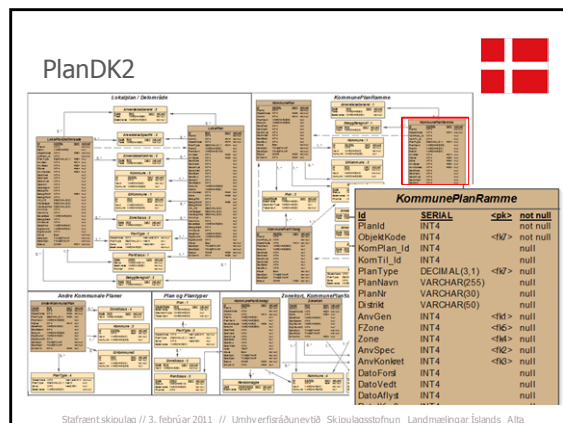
PlanDK2

Lokalplan / Delområde

KommunePlanRamme

Andre Kommunale Planer

Plan og Plantyper

Zonestatus, KommunePlanStr

| KommunePlanRamme | | | |
|---|---|---|---|
| Id | SERIAL | <pk> | not null |
| PlanId | INT4 | | not null |
| ObjektKode | INT4 | <fk7> | not null |
| KomPlan_Id | INT4 | | null |
| KomTil_Id | INT4 | | null |
| PlanType | DECIMAL(3,1) | <fk7> | null |
| PlanNavn | VARCHAR(255) | | null |
| PlanNr | VARCHAR(30) | | null |
| Distrikt | VARCHAR(50) | | null |
| AnvGen | INT4 | <fk4> | null |
| FZone | INT4 | <fk6> | null |
| Zone | INT4 | <fk4> | null |
| AnvSpec | INT4 | <fk2> | null |
| AnvKonket | INT4 | <fk3> | null |
| DatoForsl | INT4 | | null |
| DatoVedt | INT4 | | null |
| DatoAflyst | INT4 | | null |

Stafrænt skipulag // 3. febrúar 2011 // Umhverfisráðuneytið Skipulagsstofnun Landmælingar Íslands Alta